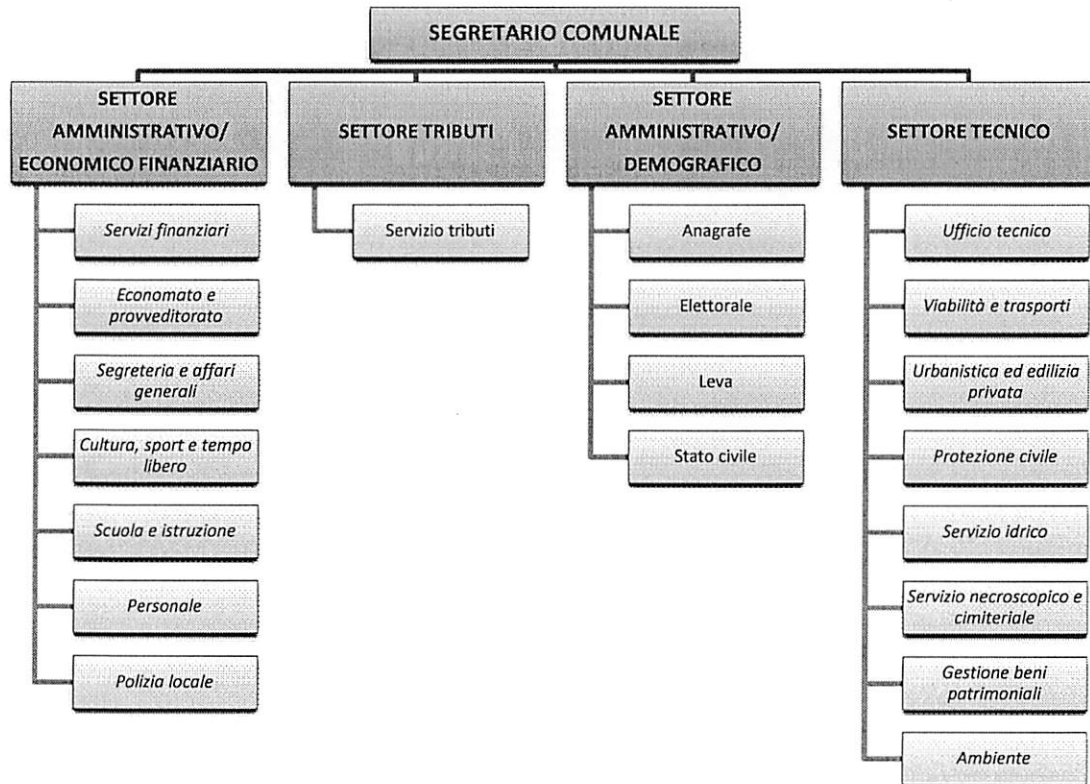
SEGRETARIO COMUNALE

SETTORE AMMINISTRATIVO/ ECONOMICO FINANZIARIO

Servizi finanziari

Economato e provveditorato

Segreteria e affari generali

Cultura, sport e tempo libero

Scuola e istruzione

Personale

Polizia locale

SETTORE TRIBUTI

Servizio tributi

SETTORE AMMINISTRATIVO/ DEMOGRAFICO

Anagrafe

Elettorale

Leva

Stato civile

SETTORE TECNICO

Ufficio tecnico

Viabilità e trasporti

Urbanistica ed edilizia privata

Protezione civile

Servizio idrico

Servizio necroscopico e cimiteriale

Gestione beni patrimoniali

Ambiente